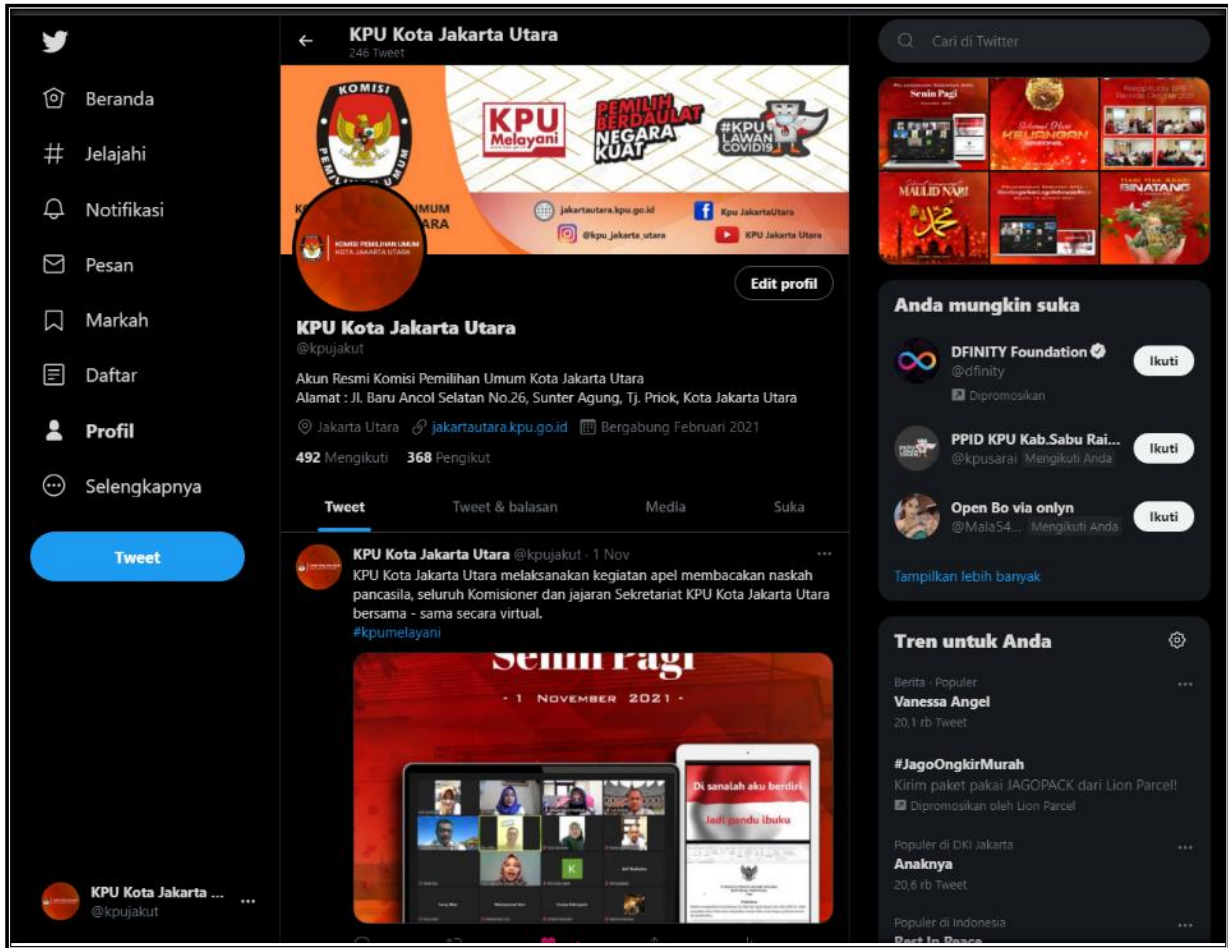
Beranda
Jelajahi
Notifikasi
Pesan
Markah
Daftar
Profil
Selengkapnya
Tweet

KPU Kota Jakarta ...
@kpujakut

KPU Kota Jakarta Utara
246 Tweet

KOMISI PEMILIHAN UMUM
KPU Melayani
PEMILIH BERDAULAT NEGARA KUAT
#KPU LAWAN COVID19
jakartautara.kpu.go.id
Kpu JakartaUtara
@kpu_jakarta_utara
KPU Jakarta Utara
KOMISI PEMILIHAN UMUM KOTA JAKARTA UTARA

Edit profil

KPU Kota Jakarta Utara
@kpujakut

Akun Resmi Komisi Pemilihan Umum Kota Jakarta Utara
Alamat : Jl. Baru Ancol Selatan No.26, Sunter Agung, Tj. Priok, Kota Jakarta Utara

Jakarta Utara jakartautara.kpu.go.id Bergabung Februari 2021

492 Mengikuti 368 Pengikut

Tweet | Tweet & balasan | Media | Suka

KPU Kota Jakarta Utara @kpujakut · 1 Nov
KPU Kota Jakarta Utara melaksanakan kegiatan apel membacakan naskah pancasila, seluruh Komisioner dan jajaran Sekretariat KPU Kota Jakarta Utara bersama - sama secara virtual.
#kpumelayani

Senin Pagi
- 1 November 2021 -
Di sanalah aku berdiri
Jadi pandu ibuku

Cari di Twitter

Senin Pagi
KEUANGAN
MAULID NABI
BINATANG

Anda mungkin suka
DFINITY Foundation
@dfinity
Dipromosikan
Ikuti
PPID KPU Kab.Sabu Rai...
@kpusarai Mengikuti Anda
Ikuti
Open Bo via onlyn
@Mala54... Mengikuti Anda
Ikuti
Tampilkan lebih banyak

Tren untuk Anda
Berita · Populer
Vanessa Angel
20,1 rb Tweet
#JagoOngkirMurah
Kirim paket pakai JAGOPACK dari Lion Parcel!
Dipromosikan oleh Lion Parcel
Populer di DKI Jakarta
Anaknya
20,6 rb Tweet
Populer di Indonesia
Rest In Peace